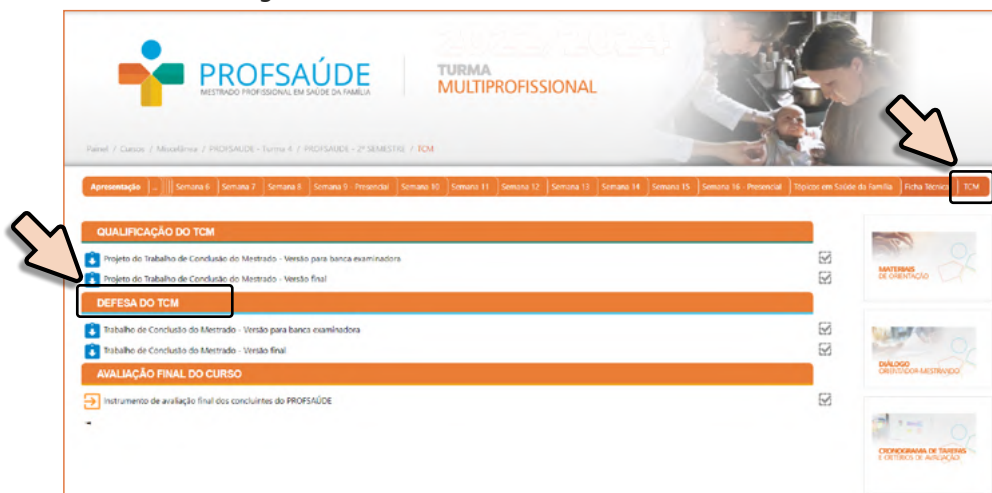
PROFSAÚDE
MESTRADO PROFISSIONAL EM SAÚDE DA FAMÍLIA

TURMA
MULTIPROFISSIONAL

2022/2024

Painel / Cursos / Miscelânea / PROFSAÚDE - Turma 4 / PROFSAÚDE - 2º SEMESTRE / TCM

Apresentação | ... | Semana 6 | Semana 7 | Semana 8 | Semana 9 - Presencial | Semana 10 | Semana 11 | Semana 12 | Semana 13 | Semana 14 | Semana 15 | Semana 16 - Presencial | Tópicos em Saúde da Família | Ficha Técnica | TCM

QUALIFICAÇÃO DO TCM

Projeto do Trabalho de Conclusão do Mestrado - Versão para banca examinadora

Projeto do Trabalho de Conclusão do Mestrado - Versão final

DEFESA DO TCM

Trabalho de Conclusão do Mestrado - Versão para banca examinadora

Trabalho de Conclusão do Mestrado - Versão final

AVALIAÇÃO FINAL DO CURSO

Instrumento de avaliação final dos concluintes do PROFSAÚDE

MATERIAIS DE ORIENTAÇÃO

DIÁLOGO ORIENTADOR-MESTRANDO

CRONOGRAMA DE TAREFAS E CRITÉRIOS DE AVALIAÇÃO